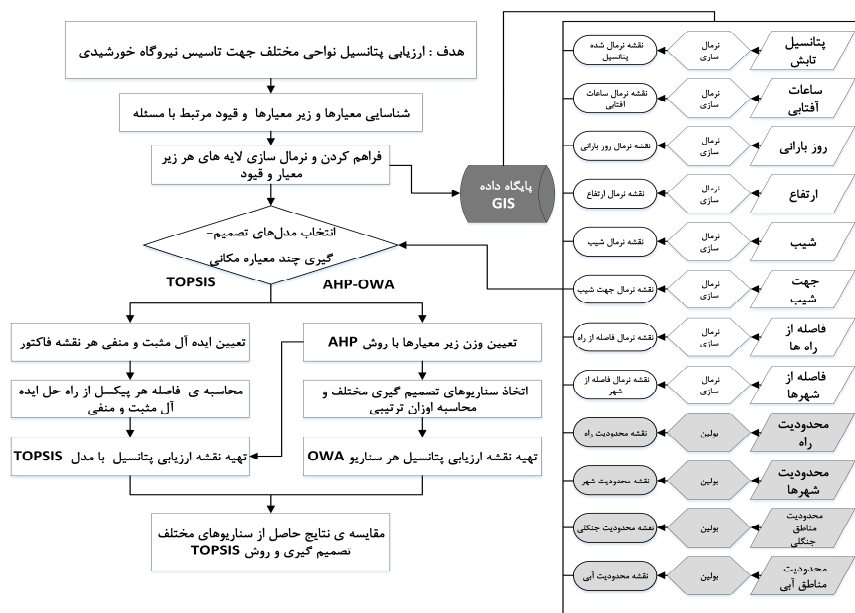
هدف : ارزیابی پتانسیل نواحی مختلف جهت تاسیس نیروگاه خورشیدی

شناسایی معیارها و زیر معیارها و قیود مرتبط با مسئله

فراهم کردن و نرمال سازی لایه های هر زیر معیار و قیود

انتخاب مدل‌های تصمیم‌گیری چند معیاره مکانی

TOPSIS

AHP-OWA

تعیین ایده آل مثبت و منفی هر نقشه فاکتور

محاسبه ی فاصله هر پیکسل از راه حل ایده آل مثبت و منفی

تهیه نقشه ارزیابی پتانسیل با مدل TOPSIS

تعیین وزن زیر معیارها با روش AHP

اتخاذ سناریوهای تصمیم گیری مختلف و محاسبه اوزان ترتیبی

تهیه نقشه ارزیابی پتانسیل هر سناریو OWA

مقایسه ی نتایج حاصل از سناریوهای مختلف تصمیم گیری و روش TOPSIS

پایگاه داده GIS

پتانسیل تابش | نرمال سازی | نقشه نرمال شده پتانسیل

ساعات آفتابی | نرمال سازی | نقشه نرمال ساعات آفتابی

روز بارانی | نرمال سازی | نقشه نرمال روز بارانی

ارتفاع | نرمال سازی | نقشه نرمال ارتفاع

شیب | نرمال سازی | نقشه نرمال شیب

جهت شیب | نرمال سازی | نقشه نرمال جهت شیب

فاصله از راه ها | نرمال سازی | نقشه نرمال فاصله از راه

فاصله از شهرها | نرمال سازی | نقشه نرمال فاصله از شهر

محدودیت راه | بولین | نقشه محدودیت راه

محدودیت شهرها | بولین | نقشه محدودیت شهر

محدودیت مناطق جنگلی | بولین | نقشه محدودیت جنگلی

محدودیت مناطق آبی | بولین | نقشه محدودیت آبی